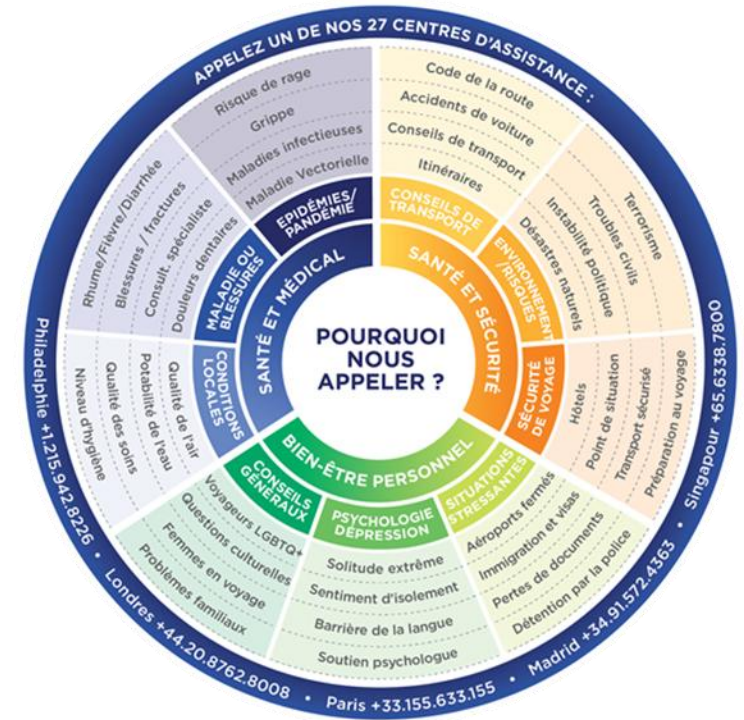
APPELEZ UN DE NOS 27 CENTRES D'ASSISTANCE :

POURQUOI NOUS APPELER ?

SANTÉ ET MÉDICAL

ÉPIDÉMIES/ PANDÉMIE
Risque de rage
Grippe
Maladies infectieuses
Maladie Vectorielle

MALADIE OU BLESSURES
Rhume/Fièvre/Diarrhée
Blessures / fractures
Consult. spécialiste
Douleurs dentaires

CONDITIONS LOCALES
Niveau d'hygiène
Qualité des soins
Potabilité de l'eau
Qualité de l'air

SANTÉ ET SÉCURITÉ

CONSEILS DE TRANSPORT
Code de la route
Accidents de voiture
Conseils de transport
Itinéraires

ENVIRONNEMENT /RISQUES
Terrorisme
Troubles civils
Instabilité politique
Désastres naturels

SÉCURITÉ DE VOYAGE
Préparation au voyage
Transport sécurisé
Point de situation
Hôtels

BIEN-ÊTRE PERSONNEL

CONSEILS GÉNÉRAUX
Voyageurs LGBTQ+
Questions culturelles
Femmes en voyage
Problèmes familiaux

PSYCHOLOGIE DÉPRESSION
Solitude extrême
Sentiment d'isolement
Barrière de la langue
Soutien psychologue

SITUATIONS STRESSANTES
Aéroports fermés
Immigration et visas
Pertes de documents
Détention par la police

Philadelphie +1.215.942.8226 • Londres +44.20.8762.8008 • Paris +33.155.633.155 • Madrid +34.91.572.4363 • Singapour +65.6338.7800